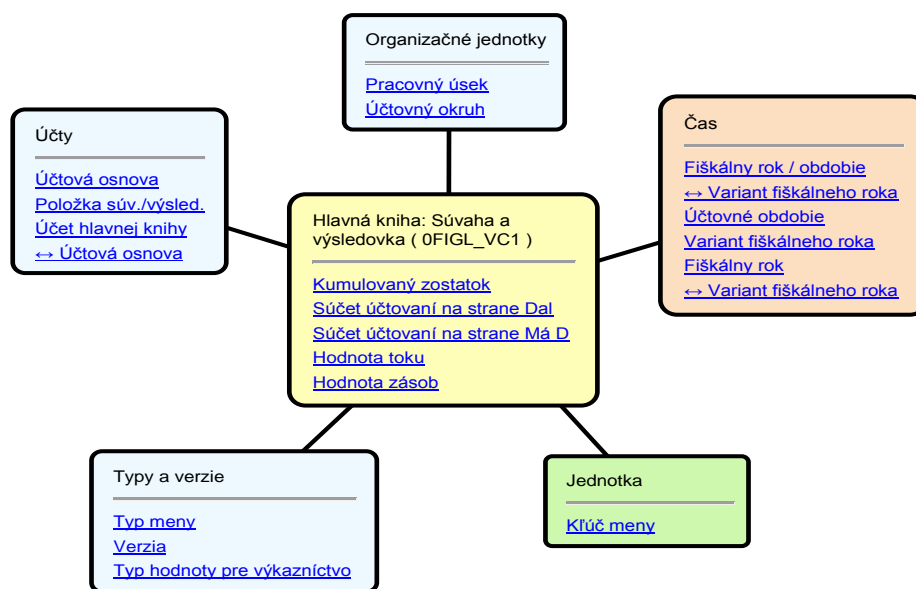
Organizačné jednotky

Pracovný úsek
Účtovný okruh

Účty

Účtová osnova
Položka súv./výsled.
Účet hlavnej knihy
↔ Účtová osnova

Čas

Fiškálny rok / obdobie
↔ Variant fiškálneho roka
Účtovné obdobie
Variant fiškálneho roka
Fiškálny rok
↔ Variant fiškálneho roka

Hlavná kniha: Súvaha a výsledovka ( 0FIGL_VC1 )

Kumulovaný zostatok
Súčet účtovaní na strane Dal
Súčet účtovaní na strane Má D
Hodnota toku
Hodnota zásob

Typy a verzie

Typ meny
Verzia
Typ hodnoty pre výkazníctvo

Jednotka

Kľúč meny